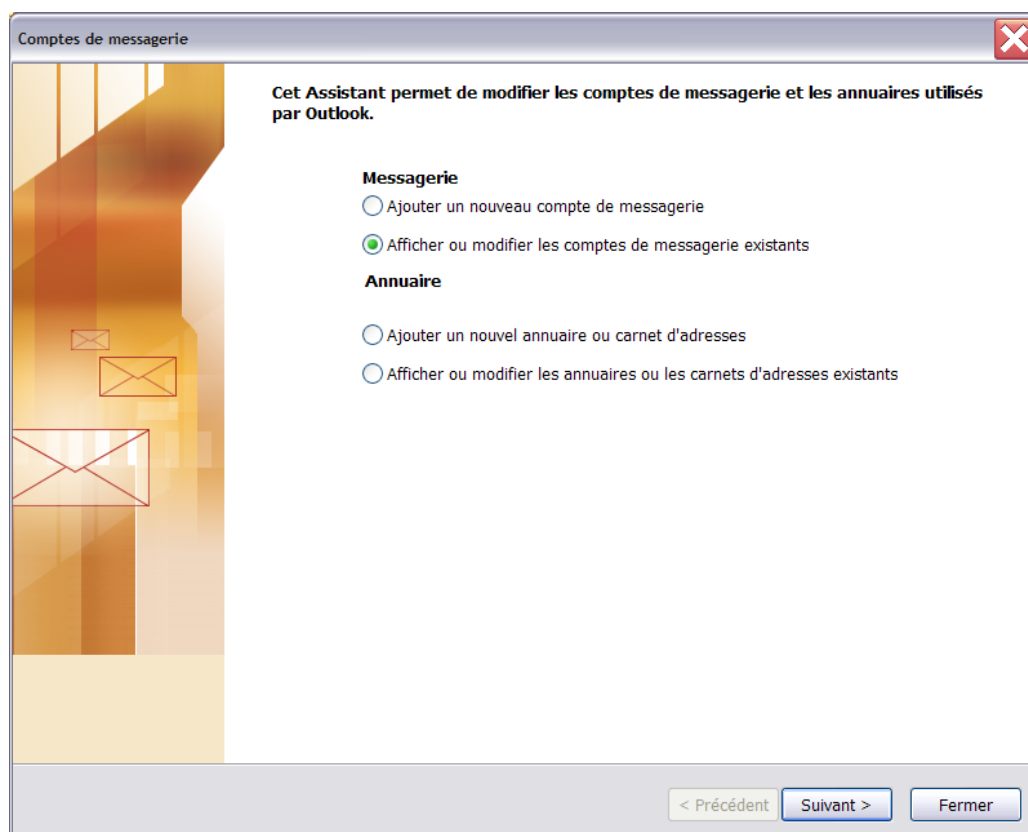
Comptes de messagerie

Cet Assistant permet de modifier les comptes de messagerie et les annuaires utilisés par Outlook.

Messagerie

Ajouter un nouveau compte de messagerie

Afficher ou modifier les comptes de messagerie existants

Annuaire

Ajouter un nouvel annuaire ou carnet d'adresses

Afficher ou modifier les annuaires ou les carnets d'adresses existants

< Précédent

Suivant >

Fermer